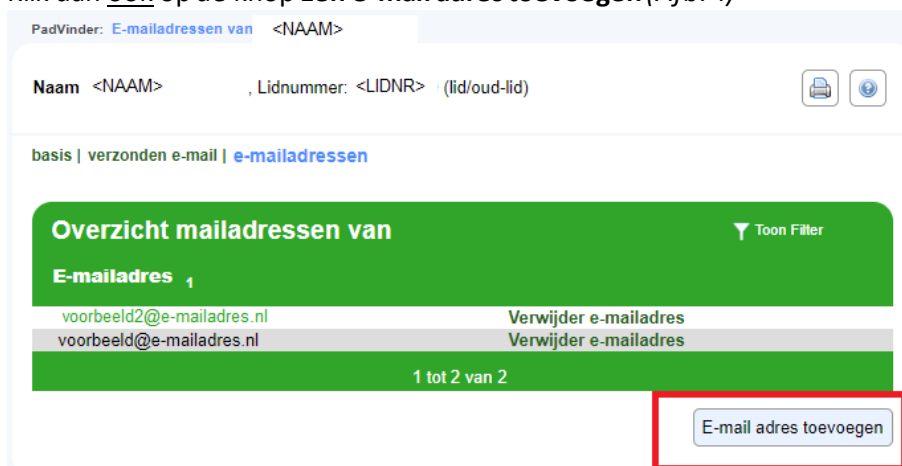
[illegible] op de knop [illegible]

PadVinder: E-mailadressen van <NAAM>

Naam <NAAM> , Lidnummer: <LIDNR> (lid/oud-lid)

basis | verzonden e-mail | e-mailadressen

Overzicht mailadressen van

Toon Filter

| E-mailadres 1 | |
|---|---|
| voorbeeld2@e-mailadres.nl | Verwijder e-mailadres |
| voorbeeld@e-mailadres.nl | Verwijder e-mailadres |

1 tot 2 van 2

E-mail adres toevoegen